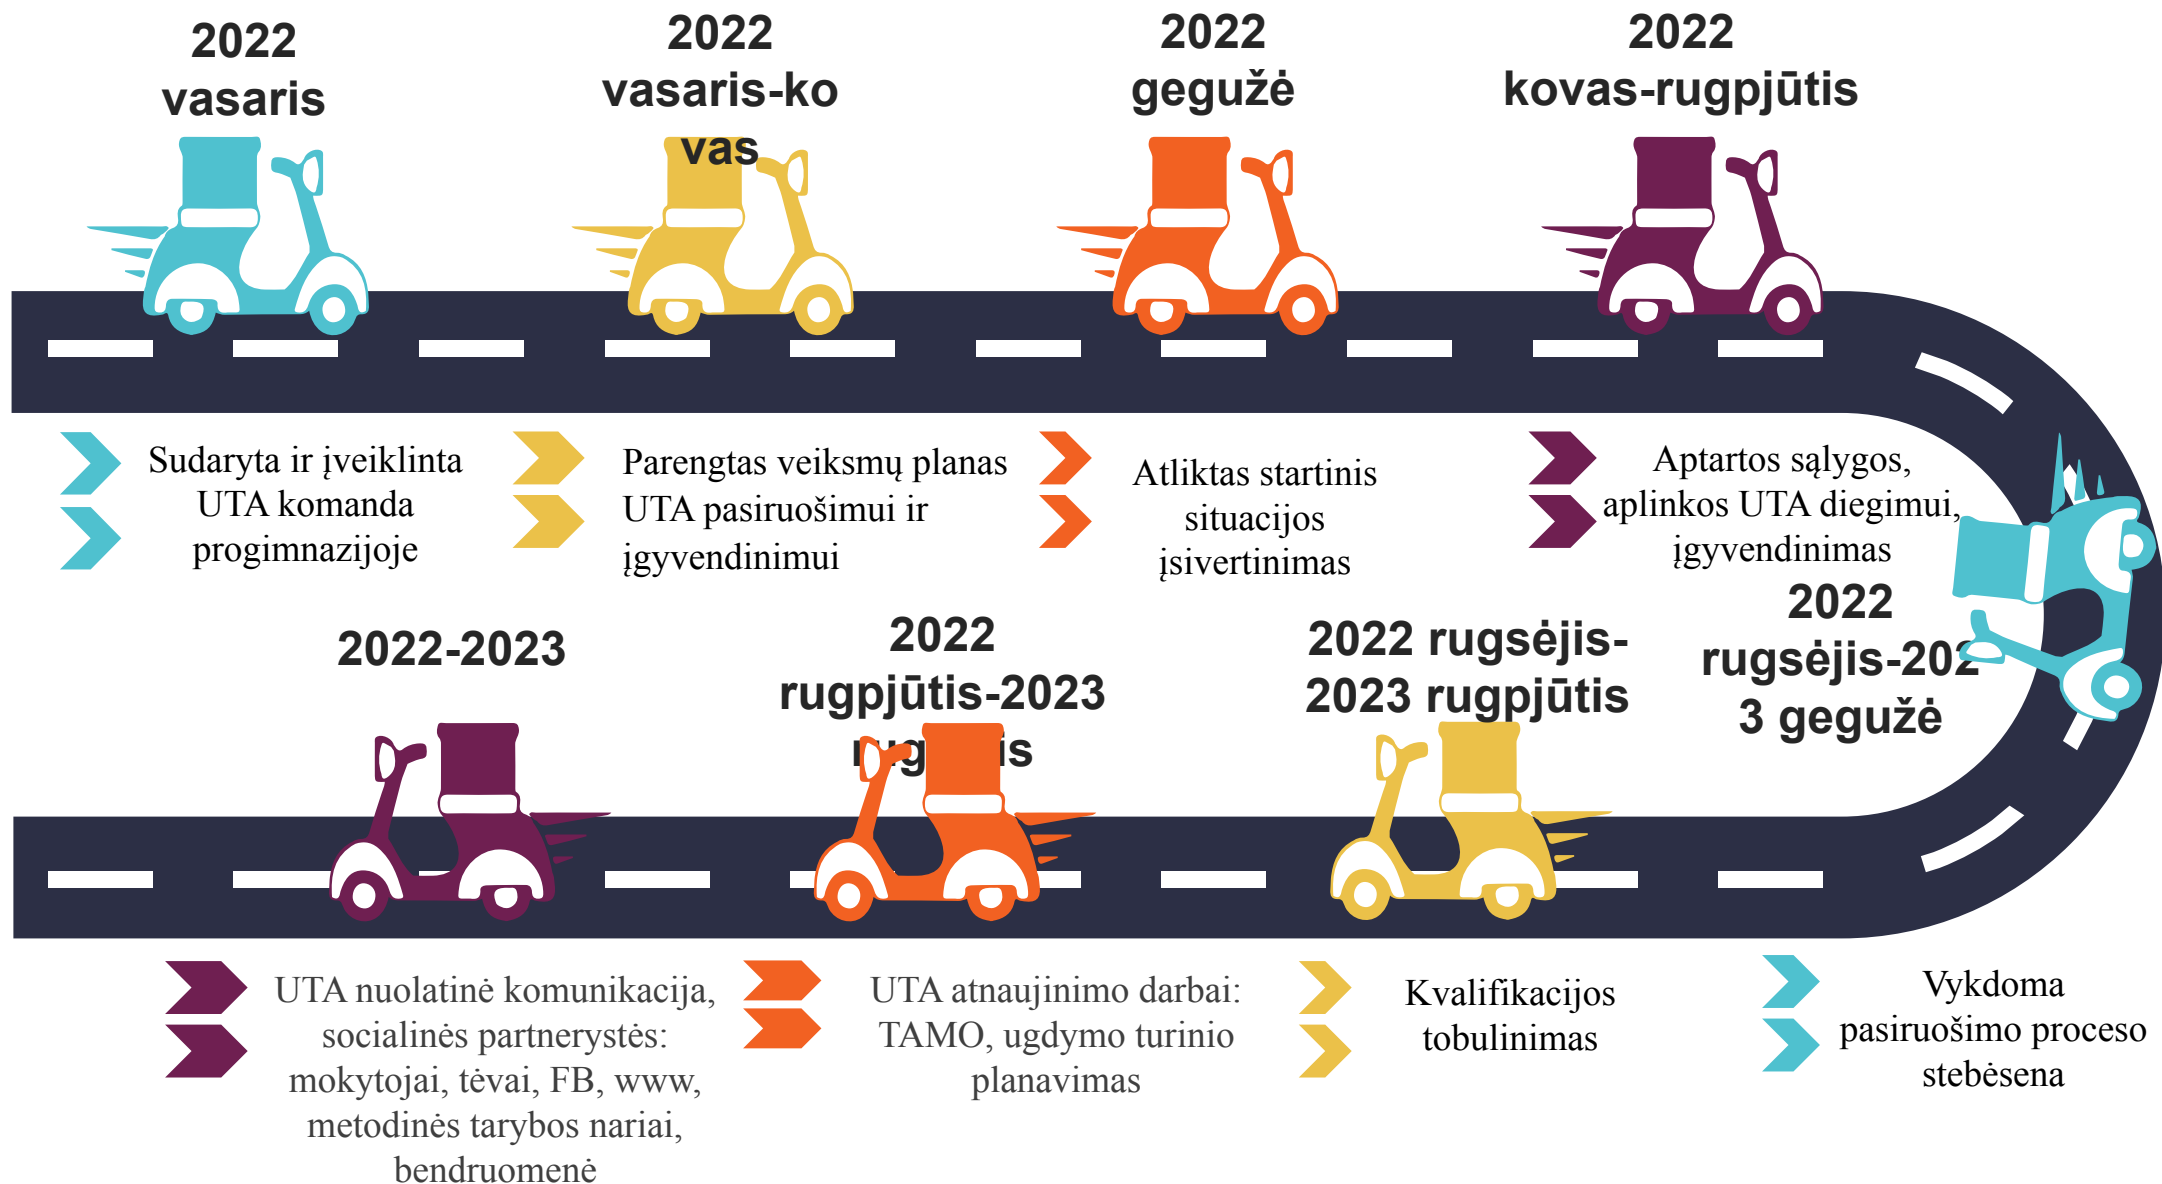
2022 vasaris

2022 vasaris-ko vas

2022 gegužė

2022 kovas-rugpjūtis

Sudaryta ir įveiklinta UTA komanda progimnazijoje

Parengtas veiksmų planas UTA pasiruošimui ir įgyvendinimui

Atliktas startinis situacijos įsivertinimas

Aptartos sąlygos, aplinkos UTA diegimui, įgyvendinimas

2022-2023

2022 rugpjūtis-2023 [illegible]

2022 rugsėjis-2023 rugpjūtis

2022 rugsėjis-202 3 gegužė

UTA nuolatinė komunikacija, socialinės partnerystės: mokytojai, tėvai, FB, www, metodinės tarybos nariai, bendruomenė

UTA atnaujinimo darbai: TAMO, ugdymo turinio planavimas

Kvalifikacijos tobulinimas

Vykdoma pasiruošimo proceso stebėsena